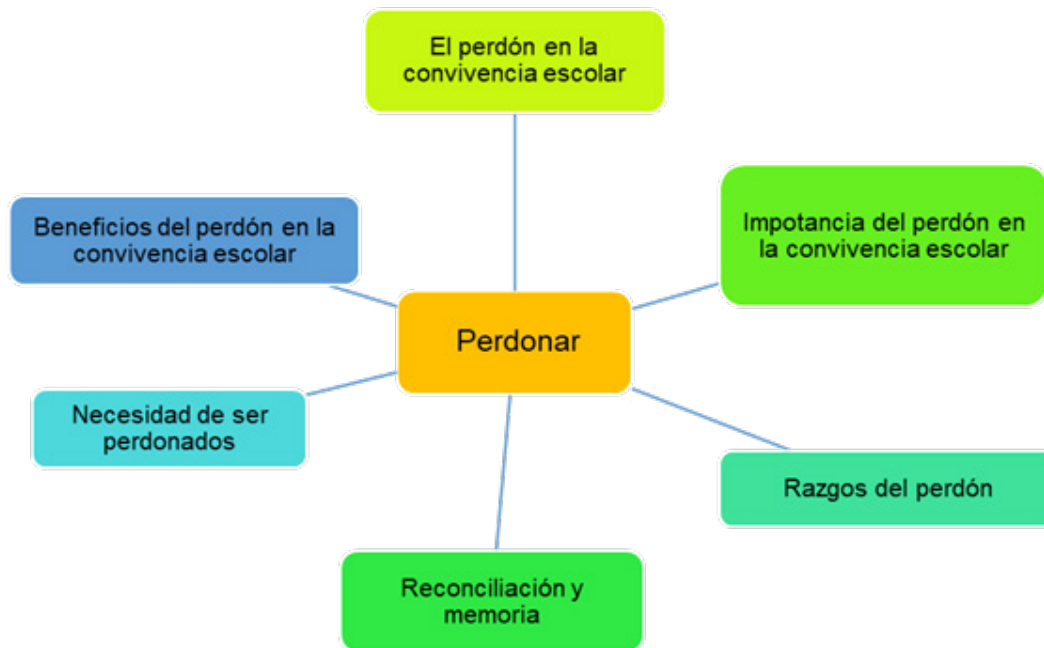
El perdón en la convivencia escolar

Beneficios del perdón en la convivencia escolar

Impotancia del perdón en la convivencia escolar

Perdonar

Necesidad de ser perdonados

Razgos del perdón

Reconciliación y memoria